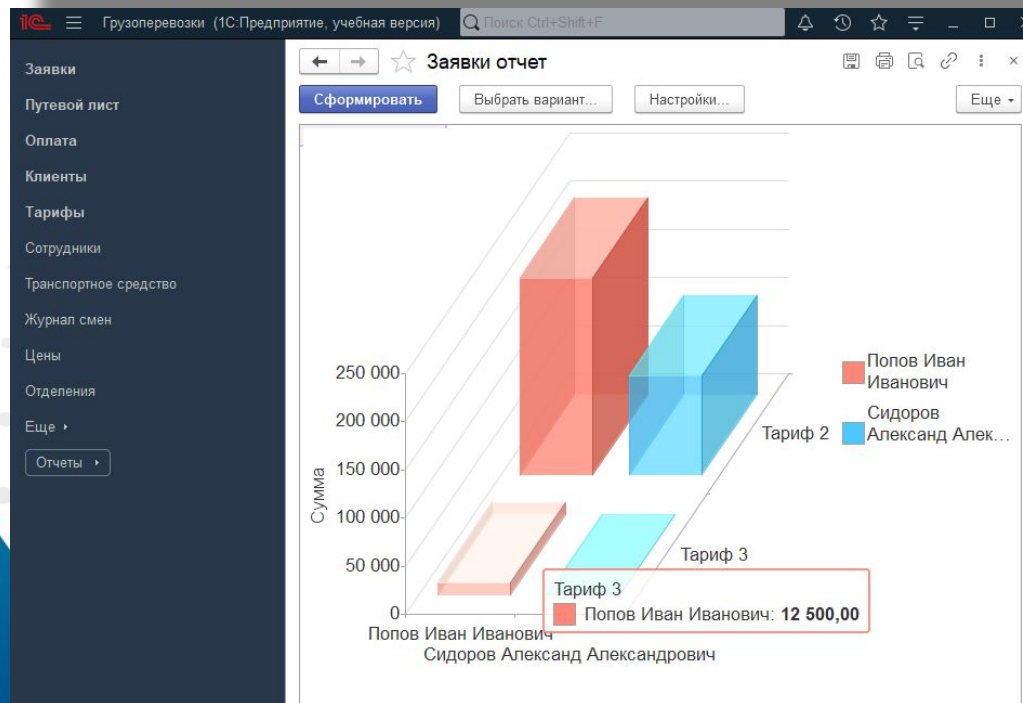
1С Грузоперевозки (1С:Предприятие, учебная версия) Поиск Ctrl+Shift+F

Заявки
Путевой лист
Оплата
Клиенты
Тарифы
Сотрудники
Транспортное средство
Журнал смен
Цены
Отделения
Еще ▸
Отчеты ▸

Заявки отчет

Сформировать
Выбрать вариант...
Настройки...
Еще ▾

250 000
200 000
150 000
100 000
50 000
0
Сумма
Тариф 2
Тариф 3
Попов Иван Иванович
Сидоров Александ Александрович

Попов Иван Иванович
Сидоров Александ Алек...

Тариф 3
Попов Иван Иванович: **12 500,00**